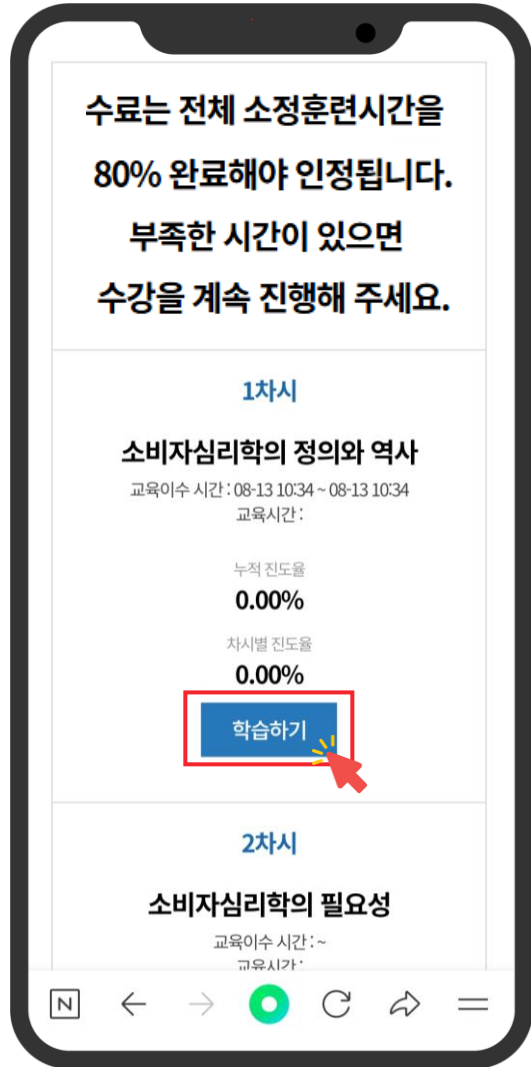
수료는 전체 소정훈련시간을 80% 완료해야 인정됩니다. 부족한 시간이 있으면 수강을 계속 진행해 주세요.

1차시

소비자심리학의 정의와 역사

교육이수 시간 : 08-13 10:34 ~ 08-13 10:34
교육시간 :

누적 진도율
0.00%

차시별 진도율
0.00%

학습하기

2차시

소비자심리학의 필요성

교육이수 시간 : ~
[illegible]

N